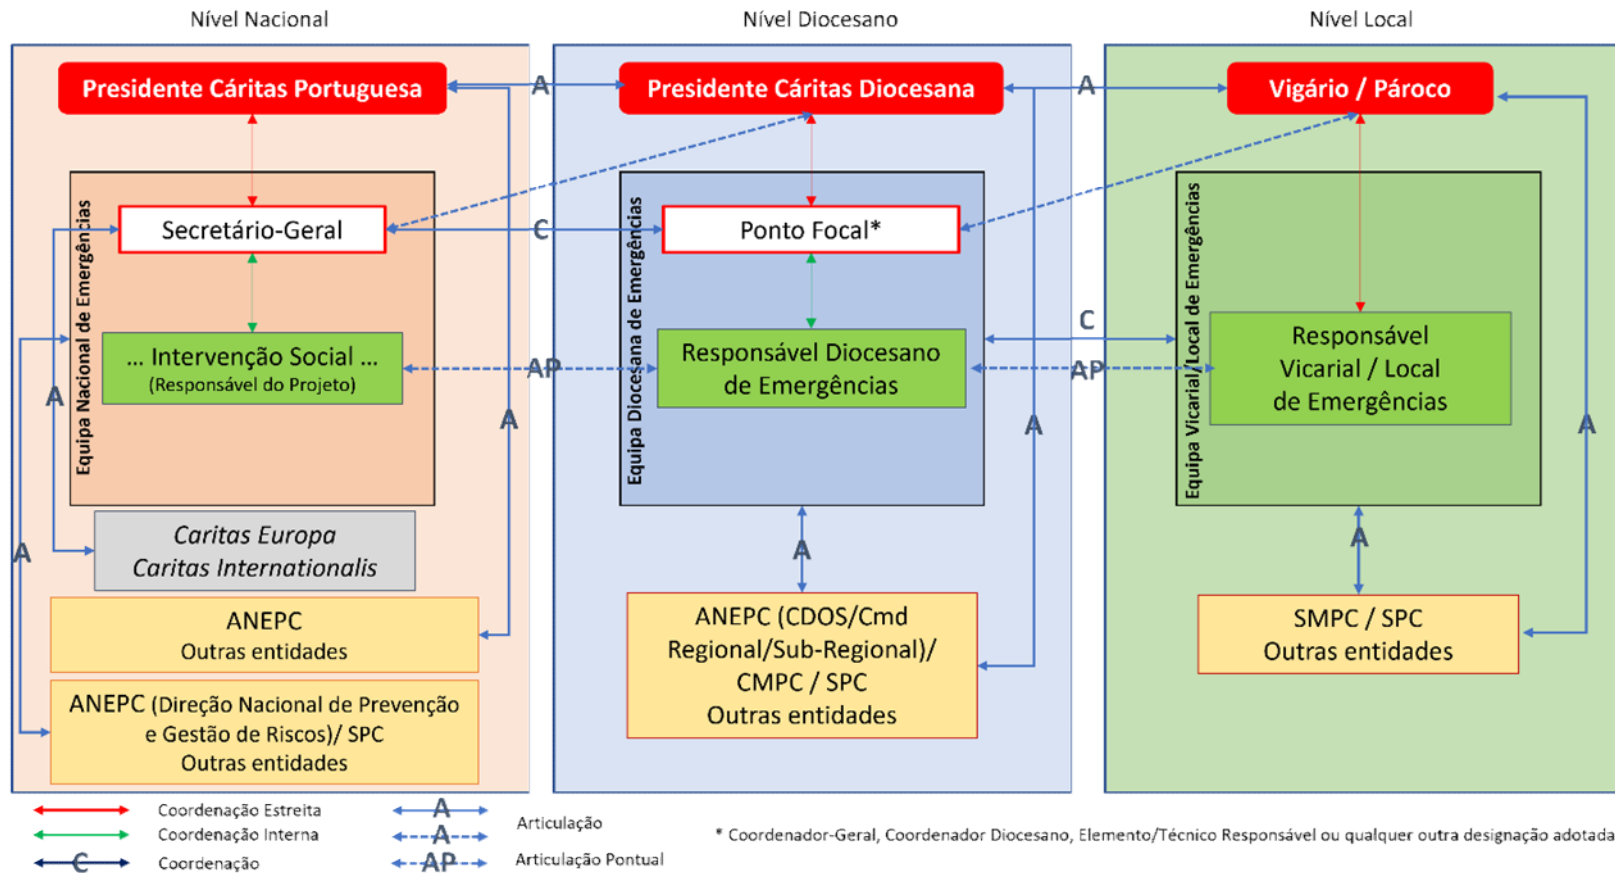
Nível Nacional

Presidente Cáritas Portuguesa

Equipa Nacional de Emergências

Secretário-Geral

... Intervenção Social ...
(Responsável do Projeto)

Caritas Europa
Caritas Internationalis

ANEPC
Outras entidades

ANEPC (Direção Nacional de Prevenção e Gestão de Riscos)/ SPC
Outras entidades

Nível Diocesano

Presidente Cáritas Diocesana

Equipa Diocesana de Emergências

Ponto Focal*

Responsável Diocesano de Emergências

ANEPC (CDOS/Cmd Regional/Sub-Regional)/ CMPC / SPC
Outras entidades

Nível Local

Vigário / Pároco

Equipa Vicarial/Local de Emergências

Responsável Vicarial / Local de Emergências

SMPC / SPC
Outras entidades

A A C C AP AP A A A A A A A A

Coordenação Estreita
Coordenação Interna
C Coordenação
A Articulação
A
AP Articulação Pontual

* Coordenador-Geral, Coordenador Diocesano, Elemento/Técnico Responsável ou qualquer outra designação adotada